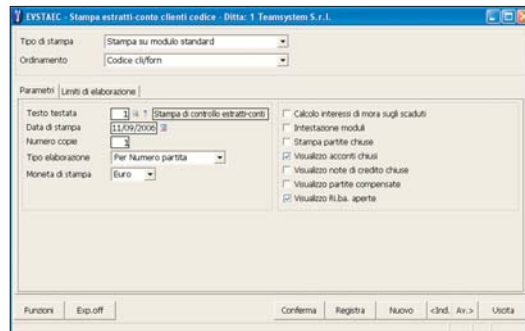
EVSTAEC - Stampa estratti-conto clienti codice - Ditta: 1 Teamsystem S.r.l.

Tipo di stampa | Stampa su modulo standard
Ordinamento | Codice cli/forn

Parametri | Limiti di elaborazione

Testo testata | 1 | Stampa di controllo estratti-conti
Data di stampa | 11/09/2006
Numero copie | 1
Tipo elaborazione | Per Numero partita
Moneta di stampa | Euro

Calcolo interessi di mora sugli scaduti
Intestazione moduli
Stampa partite chiuse
Visualizzo acconti chiusi
Visualizzo note di credito chiuse
Visualizzo partite compensate
Visualizzo Ri.ba. aperte

Funzioni | Exp.off | Conferma | Registra | Nuovo | <Ind. | Av.> | Uscita